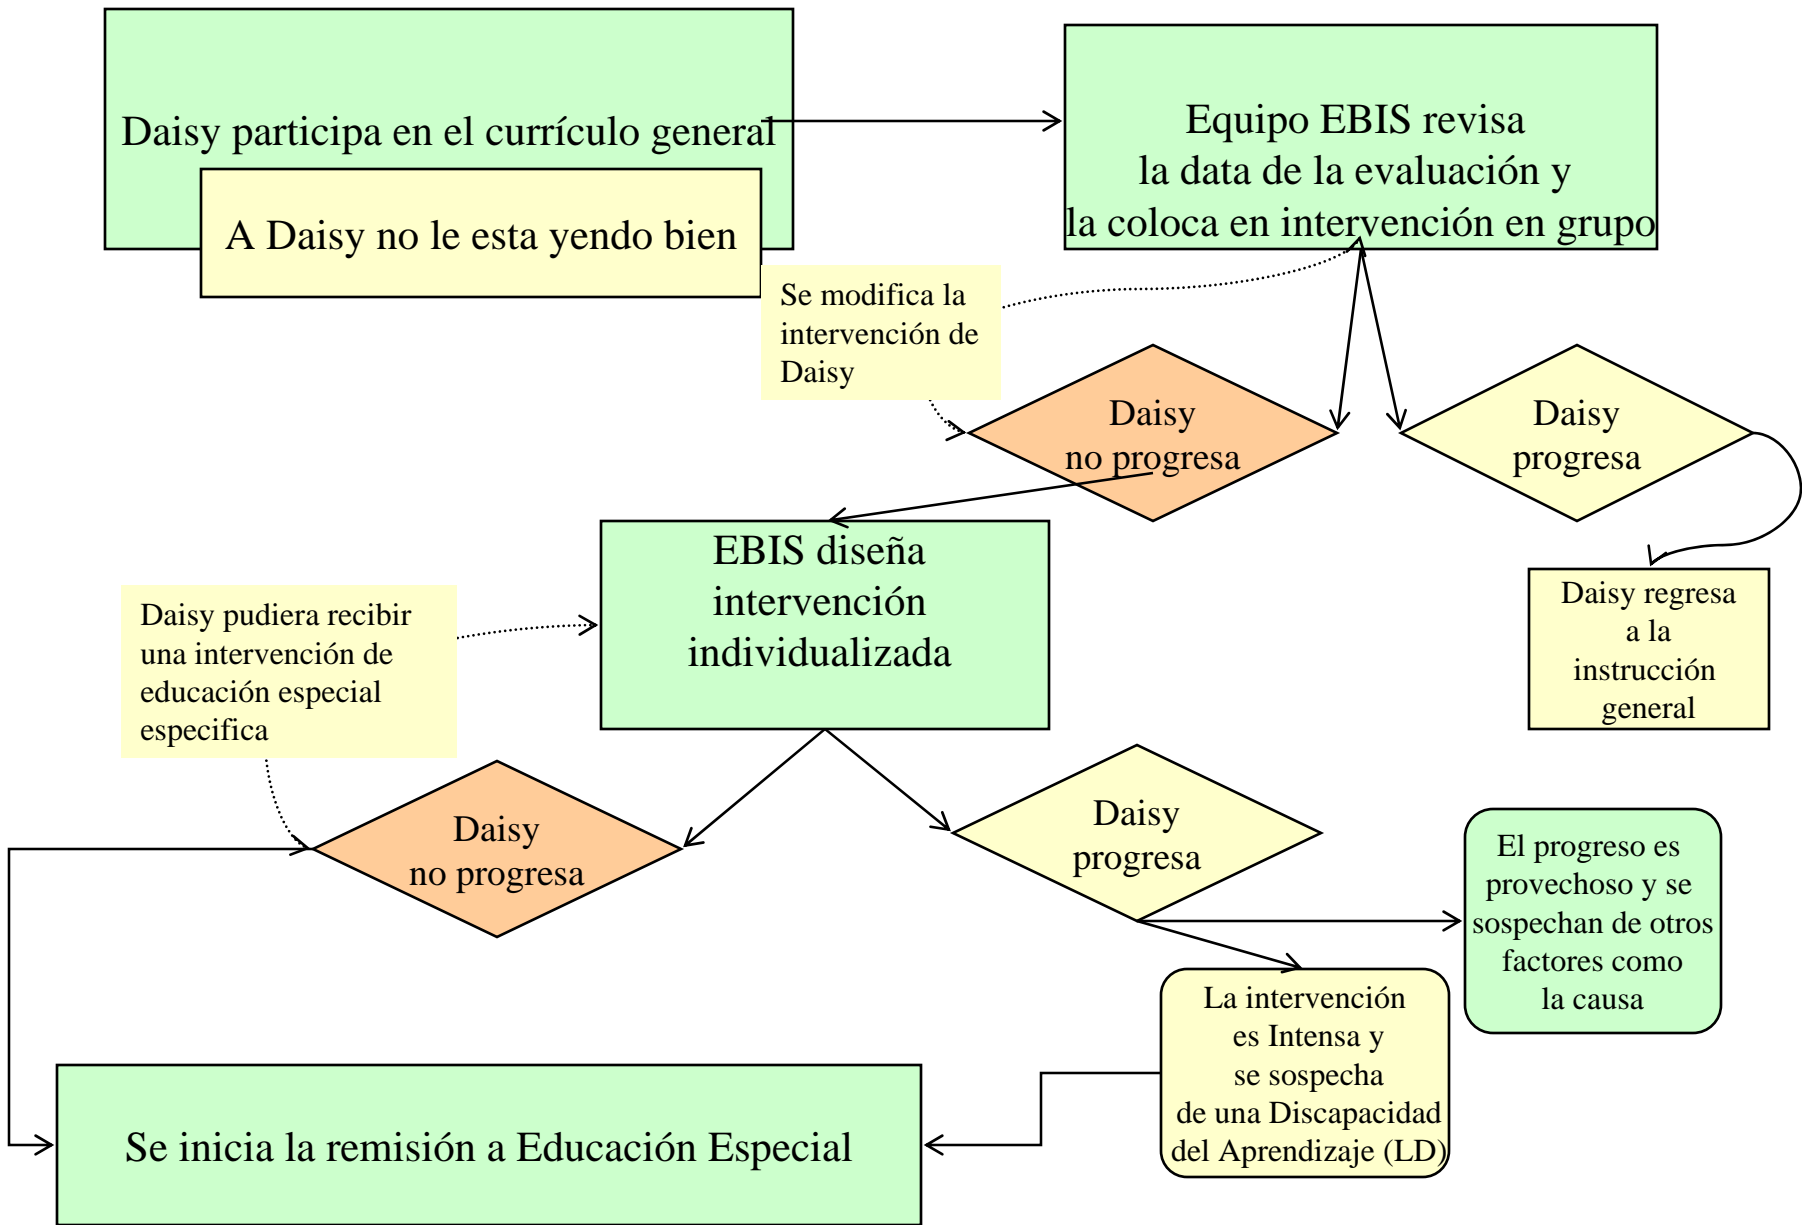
Daisy participa en el currículo general

A Daisy no le esta yendo bien

Equipo EBIS revisa la data de la evaluación y la coloca en intervención en grupo

Se modifica la intervención de Daisy

Daisy no progresa

Daisy progresa

Daisy regresa a la instrucción general

EBIS diseña intervención individualizada

Daisy pudiera recibir una intervención de educación especial especifica

Daisy no progresa

Daisy progresa

El progreso es provechoso y se sospechan de otros factores como la causa

La intervención es Intensa y se sospecha de una Discapacidad del Aprendizaje (LD)

Se inicia la remisión a Educación Especial